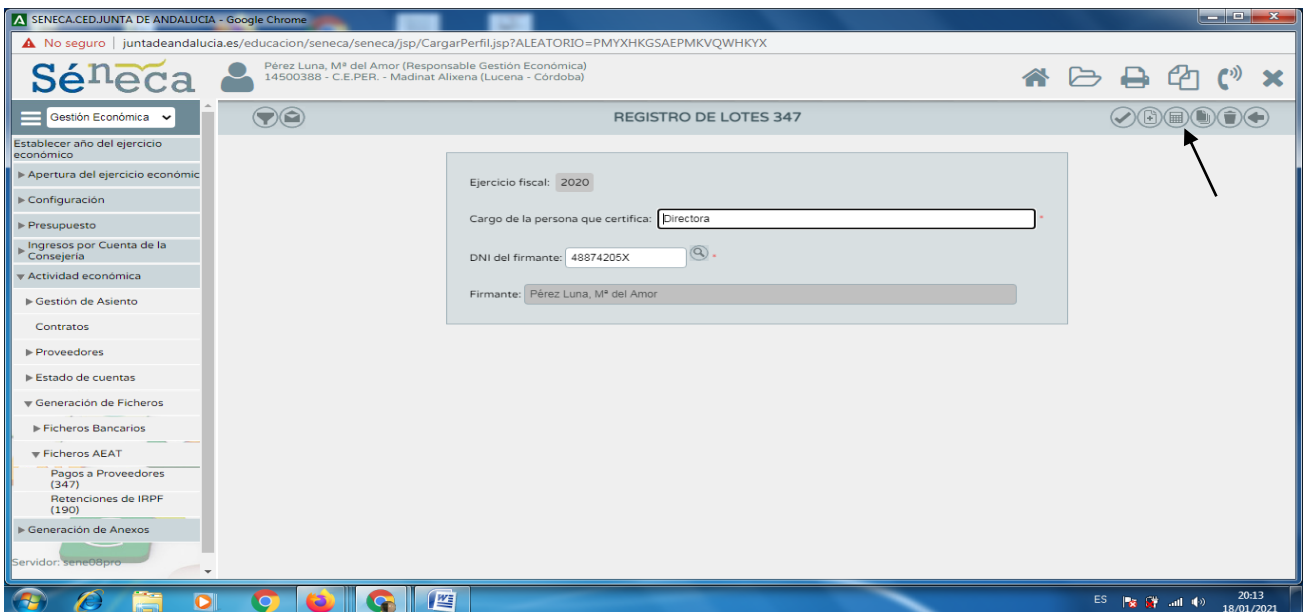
SENECA.CEDJUNTA DE ANDALUCIA - Google Chrome

No seguro | juntadeandalucia.es/educacion/seneca/seneca/jsp/CargarPerfil.jsp?ALEATORIO=PMYXHKGSAEPMKVQWHKYX

Séneca

Pérez Luna, Mª del Amor (Responsable Gestión Económica)
14500388 - C.E.PER. - Madinat Alixena (Lucena - Córdoba)

Gestión Económica

REGISTRO DE LOTES 347

Establecer año del ejercicio económico
▶ Apertura del ejercicio económic
▶ Configuración
▶ Presupuesto
▶ Ingresos por Cuenta de la Consejería
▼ Actividad económica
▶ Gestión de Asiento
Contratos
▶ Proveedores
▶ Estado de cuentas
▼ Generación de Ficheros
▶ Ficheros Bancarios
▼ Ficheros AEAT
Pagos a Proveedores (347)
Retenciones de IRPF (190)
▶ Generación de Anexos
Servidor: sene08pro

Ejercicio fiscal: 2020

Cargo de la persona que certifica: Directora *

DNI del firmante: 48874205X *

Firmante: Pérez Luna, Mª del Amor

ES 20:13 18/01/2021